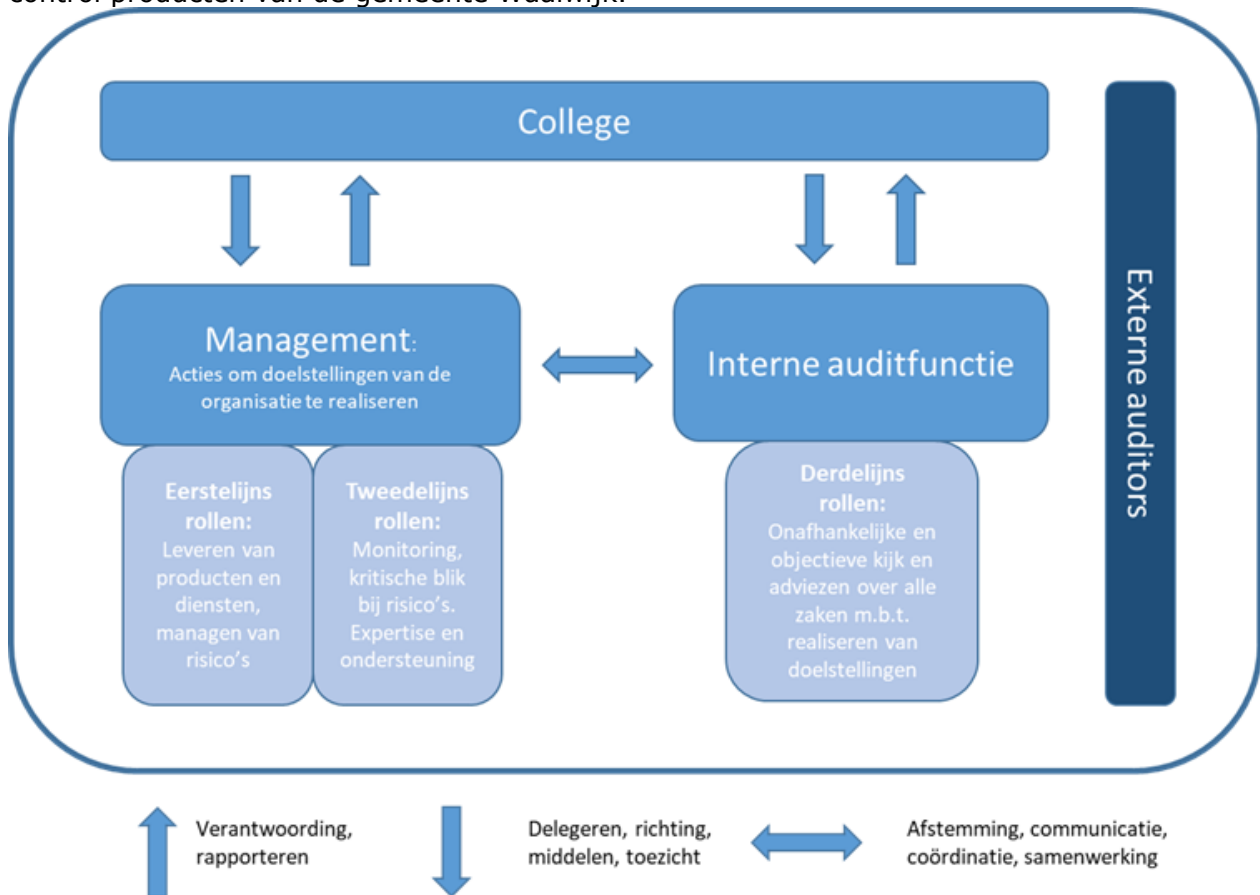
control producten van de gemeente waarmijk.

College

Management:
Acties om doelstellingen van de organisatie te realiseren

Interne auditfunctie

Eerstelijns rollen:
Leveren van producten en diensten, managen van risico's

Tweedelijns rollen:
Monitoring, kritische blik bij risico's. Expertise en ondersteuning

Derdelijns rollen:
Onafhankelijke en objectieve kijk en adviezen over alle zaken m.b.t. realiseren van doelstellingen

Externe auditors

Verantwoording, rapporteren

Delegeren, richting, middelen, toezicht

Afstemming, communicatie, coördinatie, samenwerking